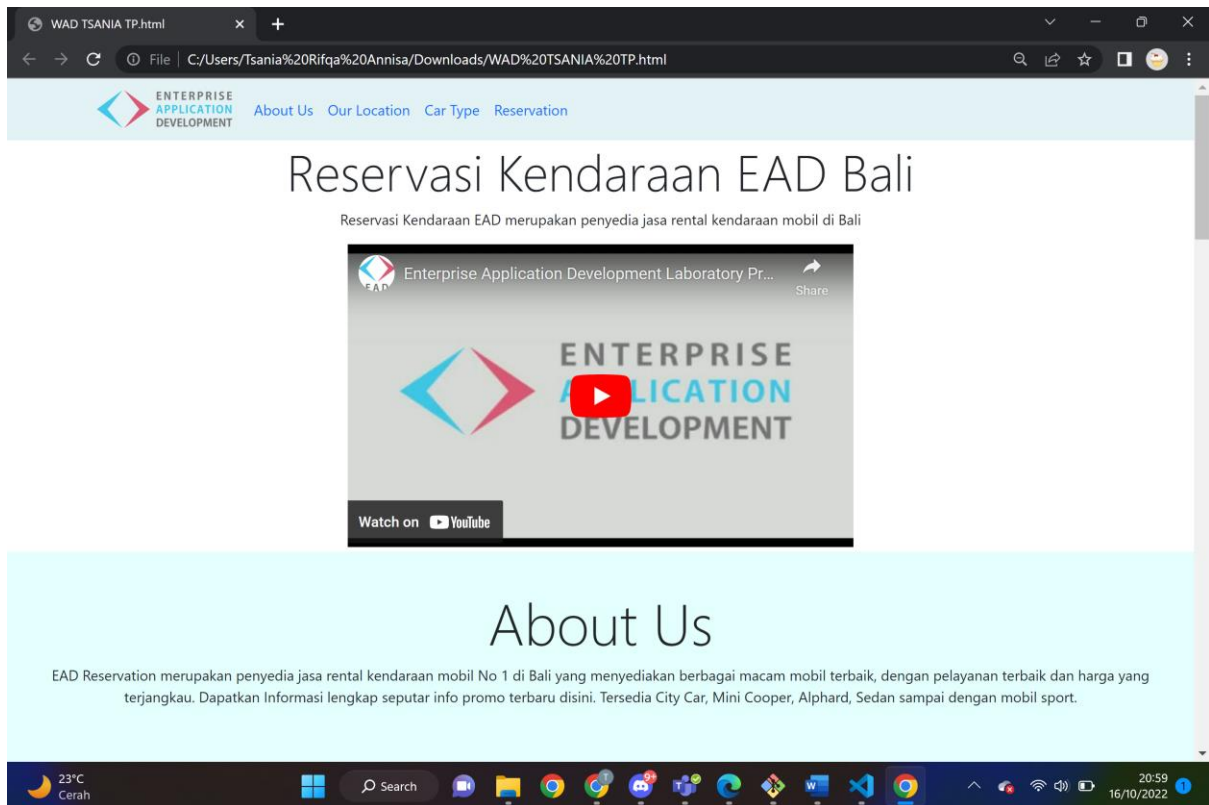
WAD TSANIA TP.html

File | C:/Users/Tsania%20Rifqa%20Annisa/Downloads/WAD%20TSANIA%20TP.html

ENTERPRISE APPLICATION DEVELOPMENT

About Us Our Location Car Type Reservation

Reservasi Kendaraan EAD Bali

Reservasi Kendaraan EAD merupakan penyedia jasa rental kendaraan mobil di Bali

EAD

Enterprise Application Development Laboratory Pr...

Share

ENTERPRISE A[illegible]LICATION DEVELOPMENT

Watch on YouTube

About Us

EAD Reservation merupakan penyedia jasa rental kendaraan mobil No 1 di Bali yang menyediakan berbagai macam mobil terbaik, dengan pelayanan terbaik dan harga yang terjangkau. Dapatkan Informasi lengkap seputar info promo terbaru disini. Tersedia City Car, Mini Cooper, Alphard, Sedan sampai dengan mobil sport.

23°C Cerah

Search

9+

20:59 16/10/2022